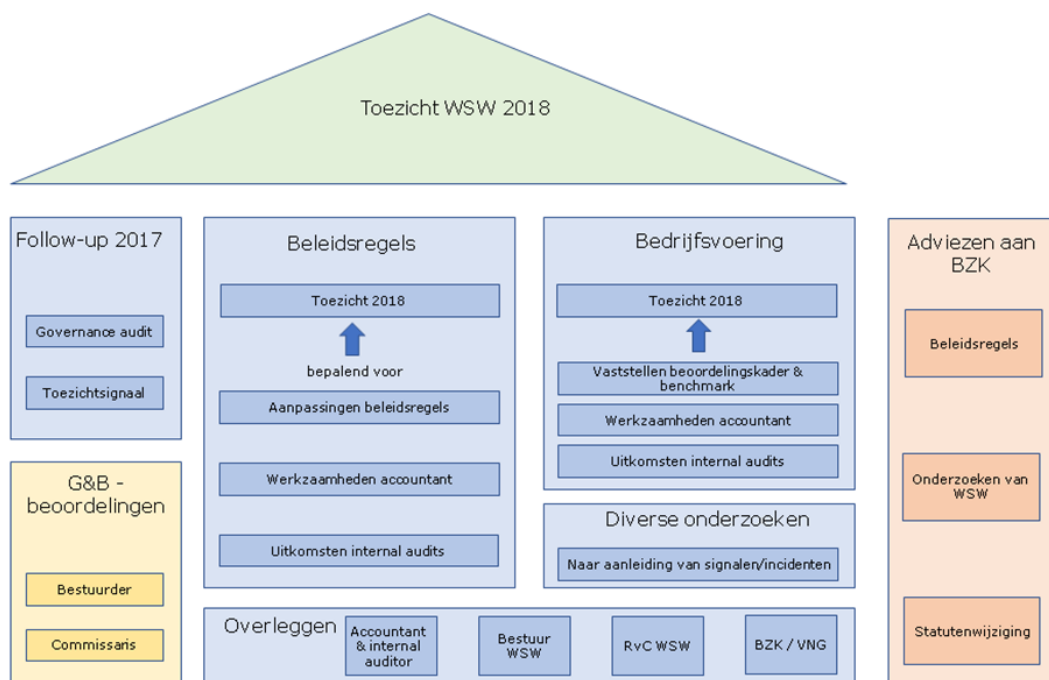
Toezicht WSW 2018

Follow-up 2017

Governance audit

Toezichtsignaal

G&B - beoordelingen

Bestuurder

Commissaris

Beleidsregels

Toezicht 2018

bepalend voor

Aanpassingen beleidsregels

Werkzaamheden accountant

Uitkomsten internal audits

Bedrijfsvoering

Toezicht 2018

Vaststellen beoordelingskader & benchmark

Werkzaamheden accountant

Uitkomsten internal audits

Diverse onderzoeken

Naar aanleiding van signalen/incidenten

Overleggen

Accountant & internal auditor

Bestuur WSW

RvC WSW

BZK / VNG

Adviezen aan BZK

Beleidsregels

Onderzoeken van WSW

Statutenwijziging